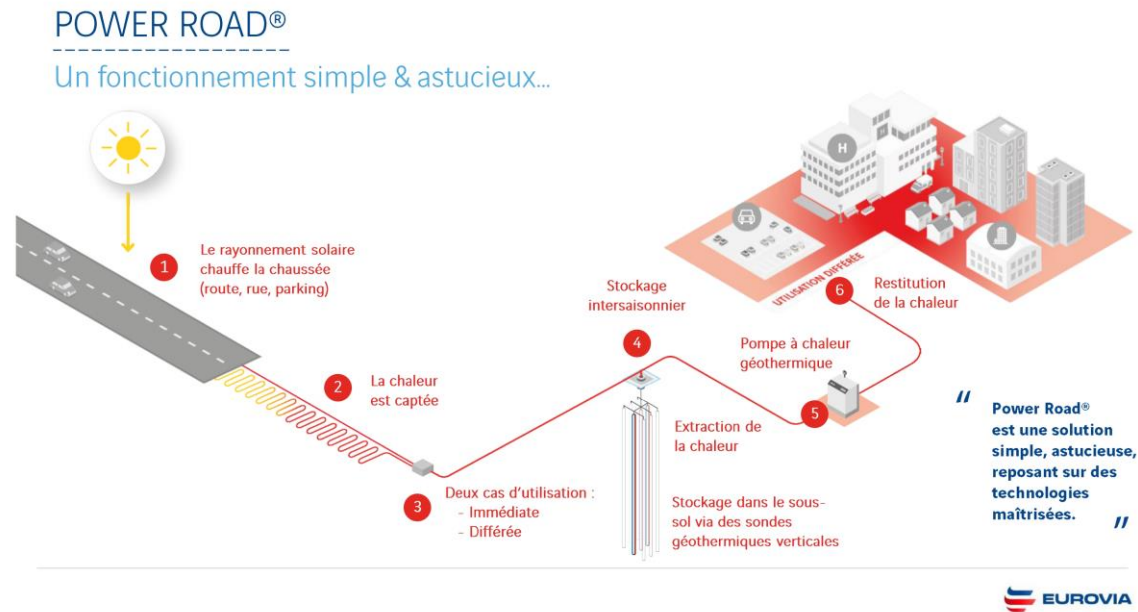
POWER ROAD®

Un fonctionnement simple & astucieux...

1 Le rayonnement solaire chauffe la chaussée (route, rue, parking)

2 La chaleur est captée

3 Deux cas d'utilisation :
- Immédiate
- Différée

4 Stockage intersaisonnier

Extraction de la chaleur

Stockage dans le sous-sol via des sondes géothermiques verticales

5 Pompe à chaleur géothermique

6 Restitution de la chaleur

UTILISATION DIFFÉRÉE

H

" Power Road® est une solution simple, astucieuse, reposant sur des technologies maîtrisées. "

EUROVIA